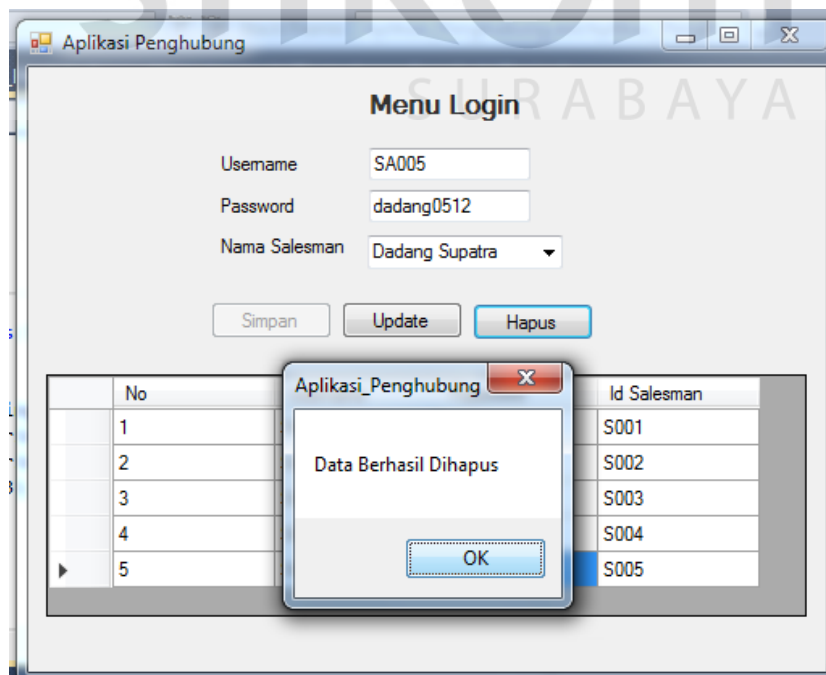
Aplikasi Penghubung

SURABAYA

Menu Login

Username SA005

Password dadang0512

Nama Salesman Dadang Supatra

Simpan Update Hapus

| | No | Id Salesman |
|---|---|---|
| | 1 | S001 |
| | 2 | S002 |
| | 3 | S003 |
| | 4 | S004 |
| ▶ | 5 | S005 |

Aplikasi_Penghubung

Data Berhasil Dihapus

OK